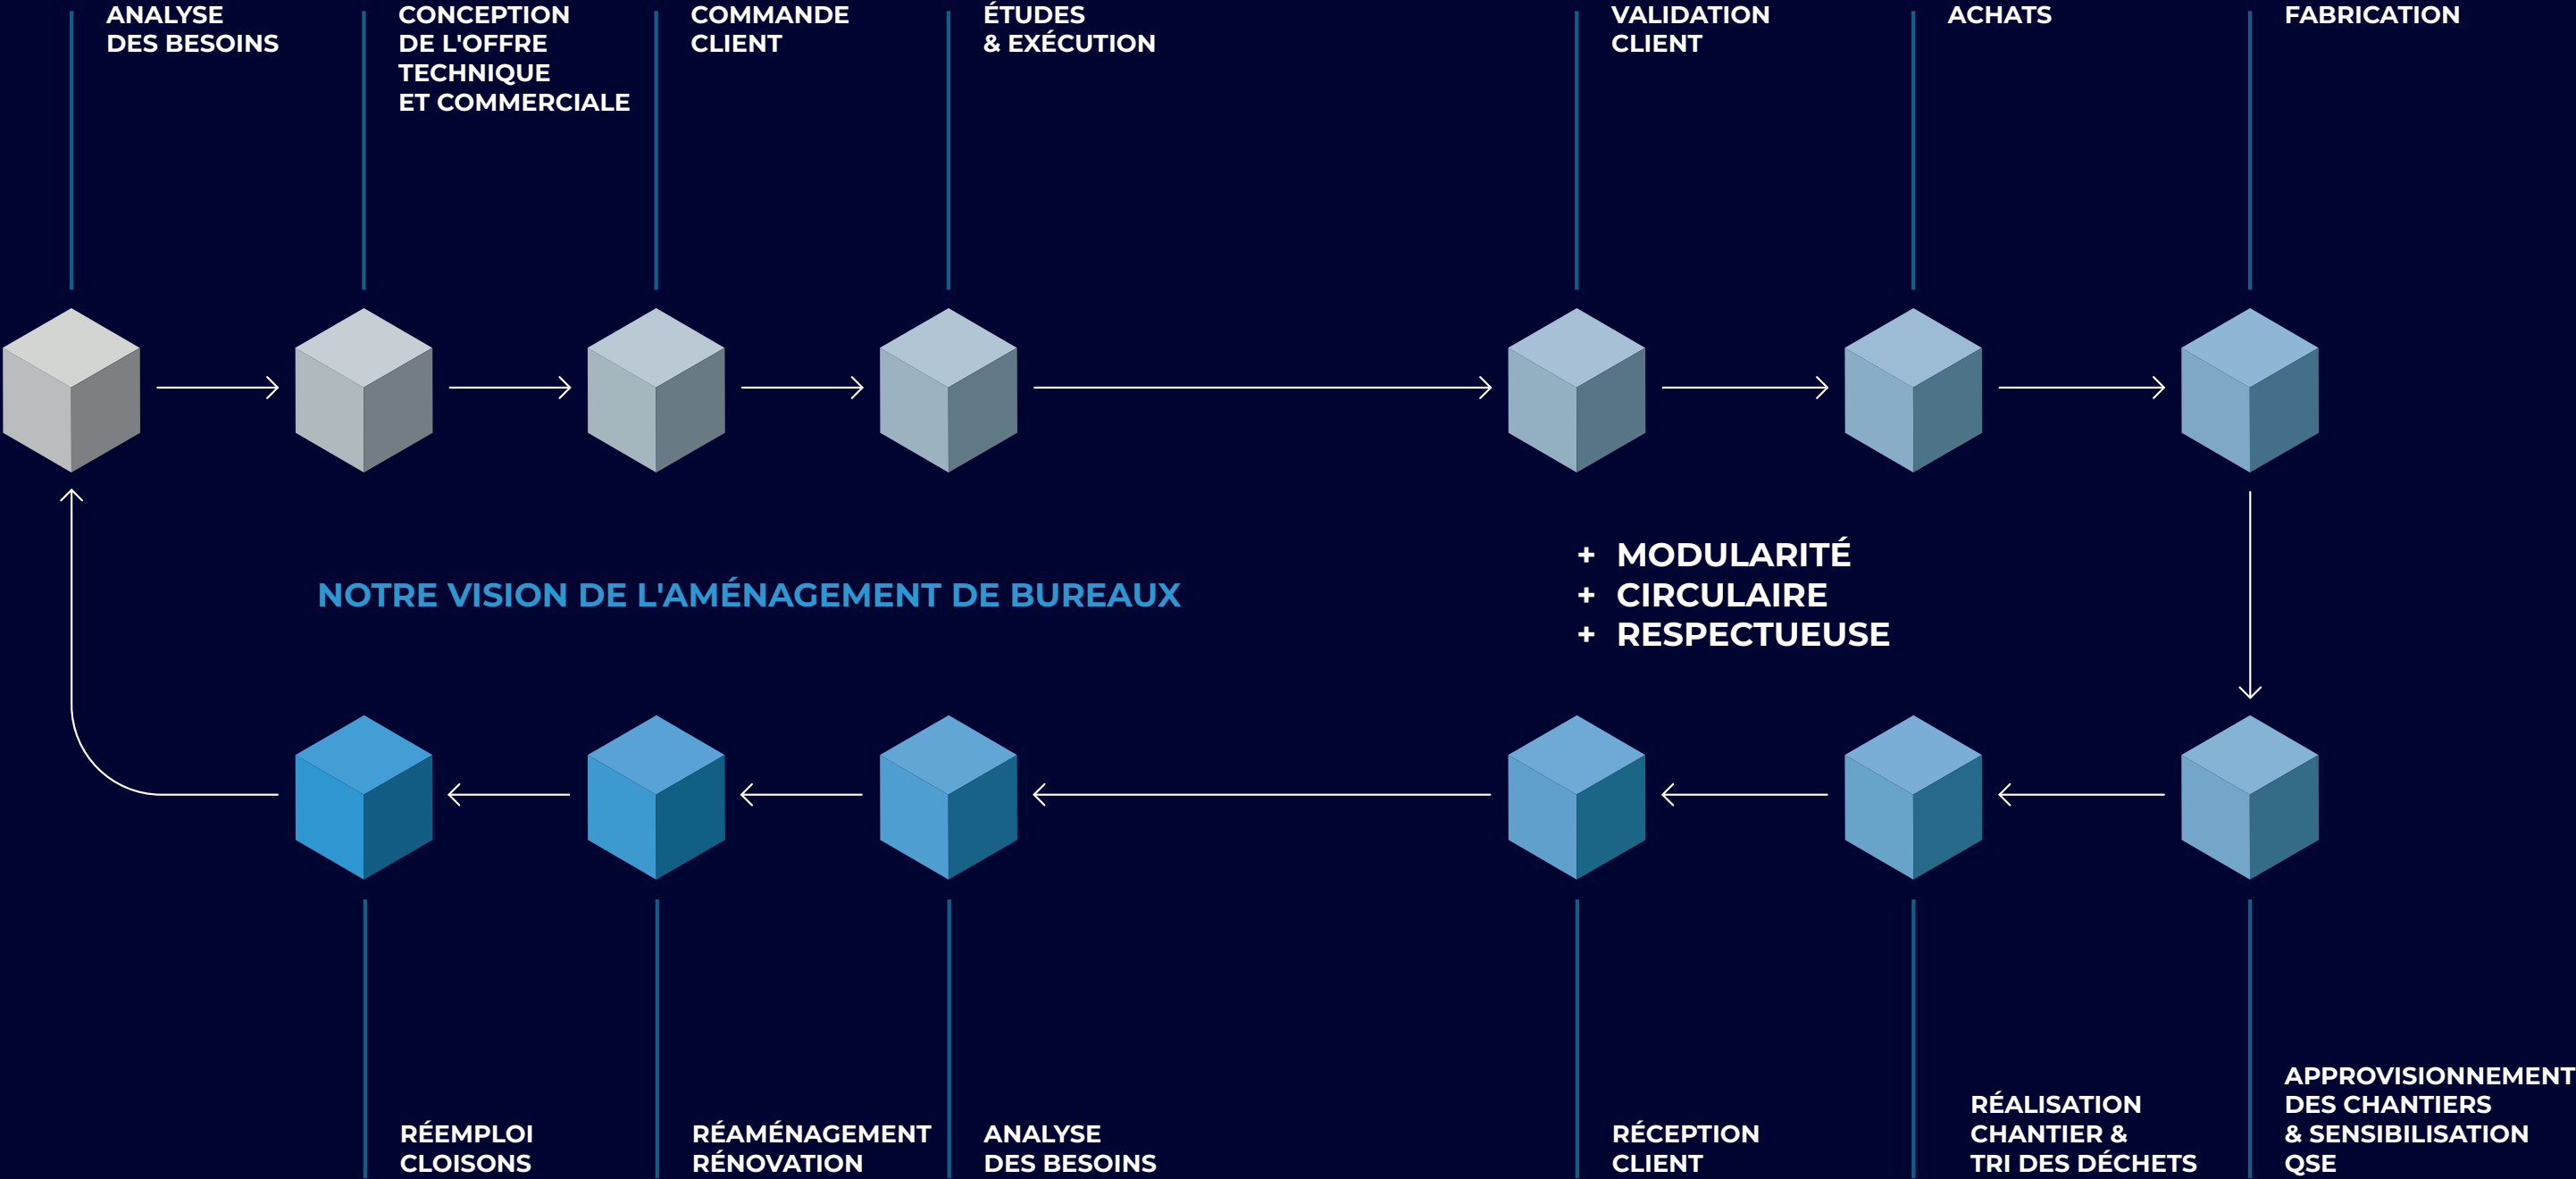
ANALYSE DES BESOINS

CONCEPTION DE L'OFFRE TECHNIQUE ET COMMERCIALE

COMMANDE CLIENT

ÉTUDES & EXÉCUTION

VALIDATION CLIENT

ACHATS

FABRICATION

NOTRE VISION DE L'AMÉNAGEMENT DE BUREAUX

+ MODULARITÉ
+ CIRCULAIRE
+ RESPECTUEUSE

RÉEMPLOI CLOISONS

RÉAMÉNAGEMENT RÉNOVATION

ANALYSE DES BESOINS

RÉCEPTION CLIENT

RÉALISATION CHANTIER & TRI DES DÉCHETS

APPROVISIONNEMENT DES CHANTIERS & SENSIBILISATION QSE